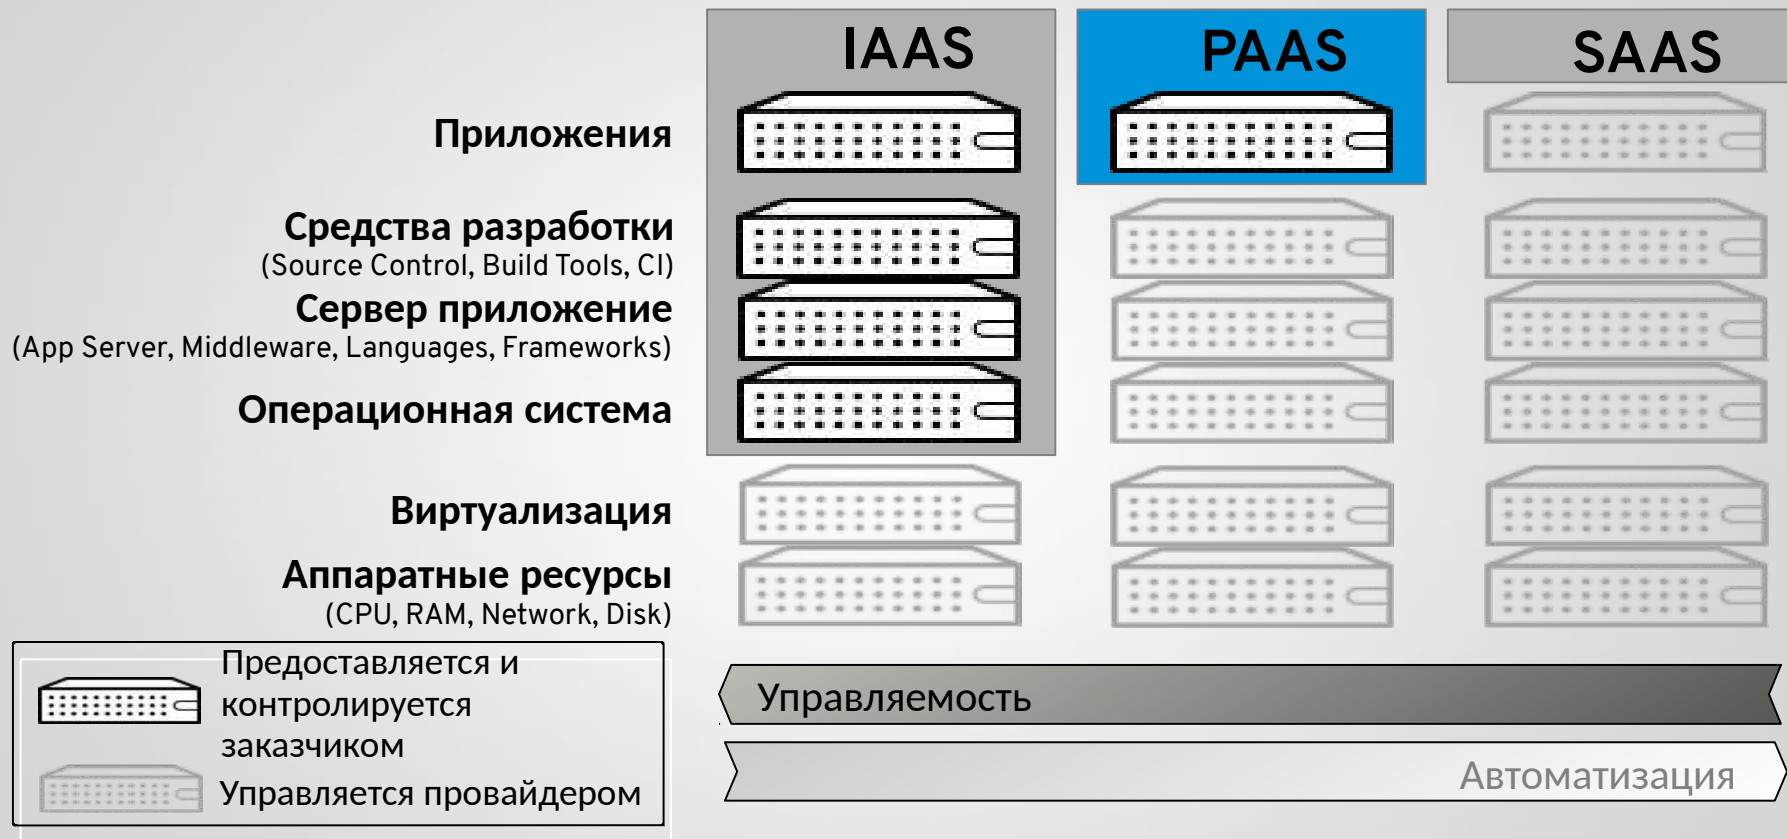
IAAS

PAAS

SAAS

Приложения

Средства разработки
(Source Control, Build Tools, CI)

Сервер приложение
(App Server, Middleware, Languages, Frameworks)

Операционная система

Виртуализация

Аппаратные ресурсы
(CPU, RAM, Network, Disk)

Предоставляется и контролируется заказчиком

Управляется провайдером

Управляемость

Автоматизация